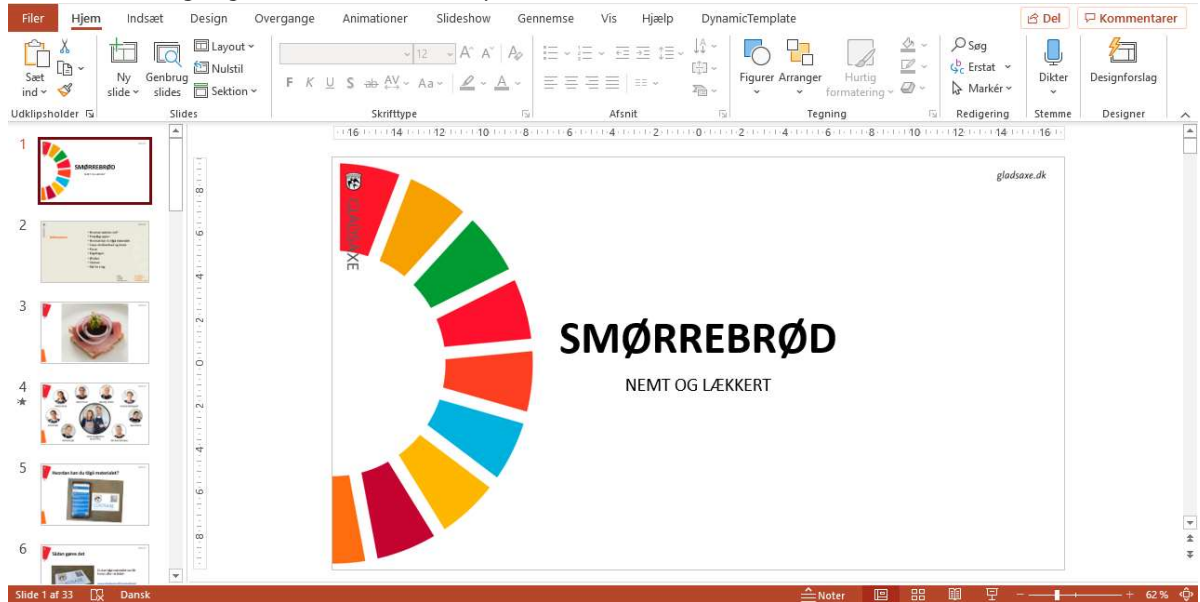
Filer Hjem Indsæt Design Overgange Animationer Slideshow Gennemse Vis Hjælp DynamicTemplate

Del Kommentarer

Sæt ind Ny slide Genbrug slides Layout Nulstil Sektion

Udklipsholder Slides Skrifttype Afsnit Tegning Redigering Stemme Designer

Figurer Arranger Hurtig formatering Søg Erstat Markér Dikter Designforslag

1 2 3 4 5 6

16 14 12 10 8 6 4 2 0 2 4 6 8 10 12 14 16

GLADSAXE

gladsaxe.dk

SMØRREBRØD

NEMT OG LÆKKERT

Slide 1 af 33 Dansk Noter 62 %